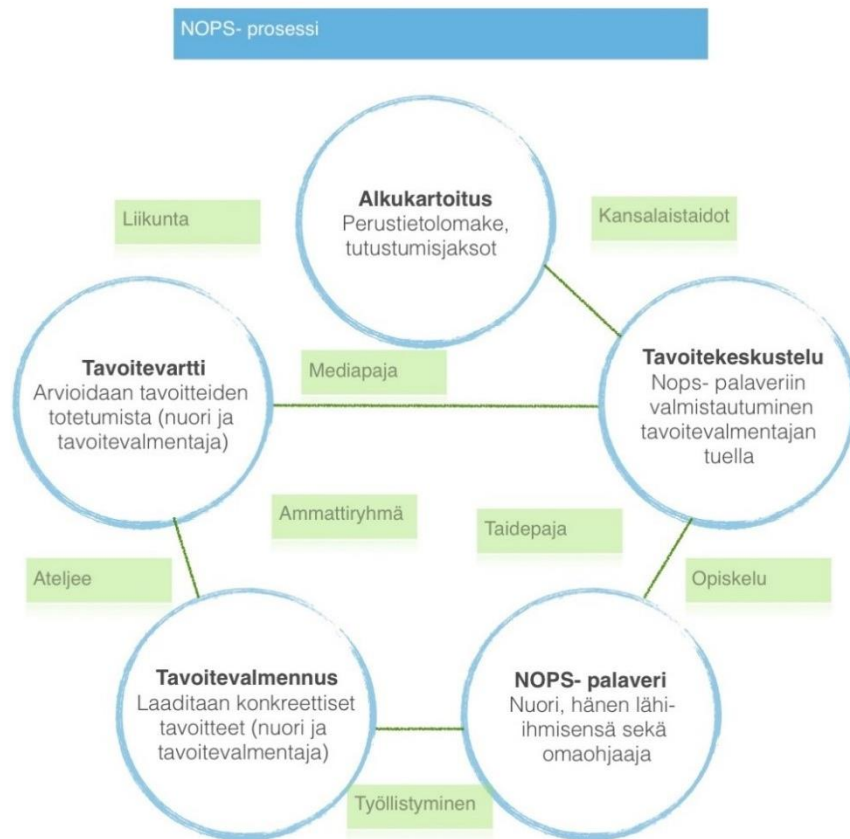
NOPS- prosessi

Liikunta

Alkukartoitus
Perustietolomake, tutustumisjaksot

Kansalaistaidot

Tavoitevartti
Arvioidaan tavoitteiden totetumista (nuori ja tavoitevalmentaja)

Mediapaja

Tavoitekeskustelu
Nops- palaveriin valmistautuminen tavoitevalmentajan tuella

Ammattiryhmä

Taidepaja

Ateljee

Opiskelu

Tavoitevalmennus
Laaditaan konkreettiset tavoitteet (nuori ja tavoitevalmentaja)

NOPS- palaveri
Nuori, hänen lähi-ihmisensä sekä omaohjaaja

Työllistyminen